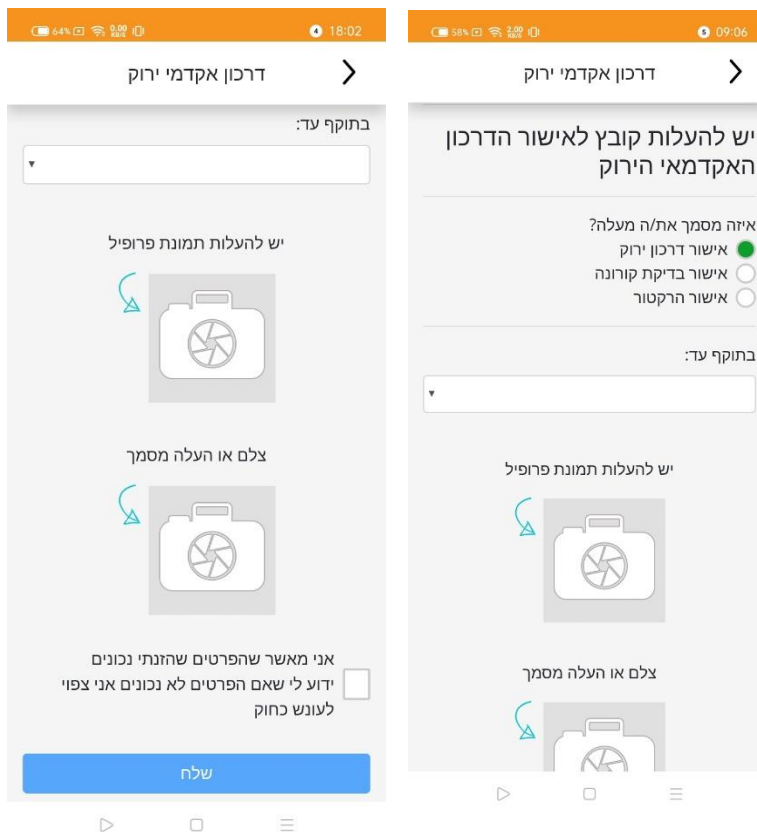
64% 0.00 KB/S 18:02

דרכון אקדמי ירוק

בתוקף עד:

יש להעלות תמונת פרופיל

צלם או העלה מסמך

אני מאשר שהפרטים שהזנתי נכונים ידוע לי שאם הפרטים לא נכונים אני צפוי לעונש כחוק

שלח

58% 2.00 KB/S 09:06

דרכון אקדמי ירוק

יש להעלות קובץ לאישור הדרכון האקדמאי הירוק

איזה מסמך את/ה מעלה?
אישור דרכון ירוק
אישור בדיקת קורונה
אישור הרקטור

בתוקף עד:

יש להעלות תמונת פרופיל

צלם או העלה מסמך